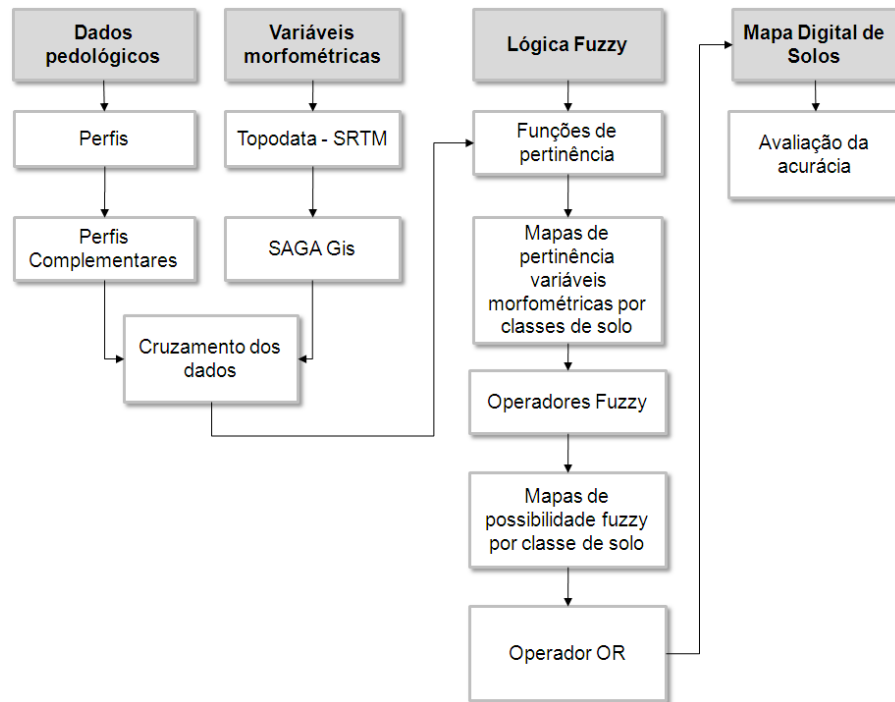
Dados pedológicos

Perfis

Perfis Complementares

Variáveis morfométricas

Topodata - SRTM

SAGA Gis

Cruzamento dos dados

Lógica Fuzzy

Funções de pertinência

Mapas de pertinência variáveis morfométricas por classes de solo

Operadores Fuzzy

Mapas de possibilidade fuzzy por classe de solo

Operador OR

Mapa Digital de Solos

Avaliação da acurácia